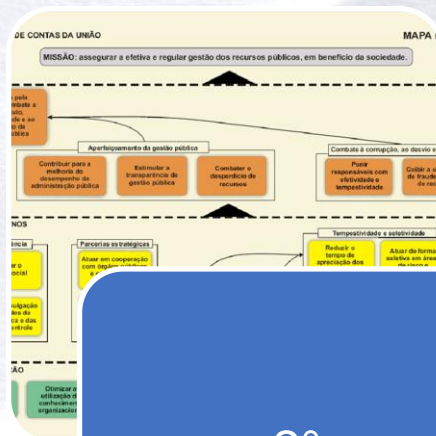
DE CONTAS DA UNIÃO

MAPA

MISSÃO: assegurar a efetiva e regular gestão dos recursos públicos, em benefício da sociedade.

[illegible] pela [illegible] e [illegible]

Aperfeiçoamento da gestão pública

Contribuir para a melhoria do desempenho da administração pública

Estimular a transparência da gestão pública

Combater o desperdício de recursos

Combate à corrupção, ao desvio e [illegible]

Punir responsáveis com efetividade e tempestividade

Coibir a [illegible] de fraude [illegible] de rec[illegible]

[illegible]NOS

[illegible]ncia

Parcerias estratégicas

Tempestividade e seletividade

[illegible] social

Atuar em cooperação com órgãos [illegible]

Reduzir o tempo de apreciação dos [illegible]

Atuar de forma seletiva em área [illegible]

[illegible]ulgação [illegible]

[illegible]ÃO

Otimizar a utilização d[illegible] conhecimen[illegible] organizacio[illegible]